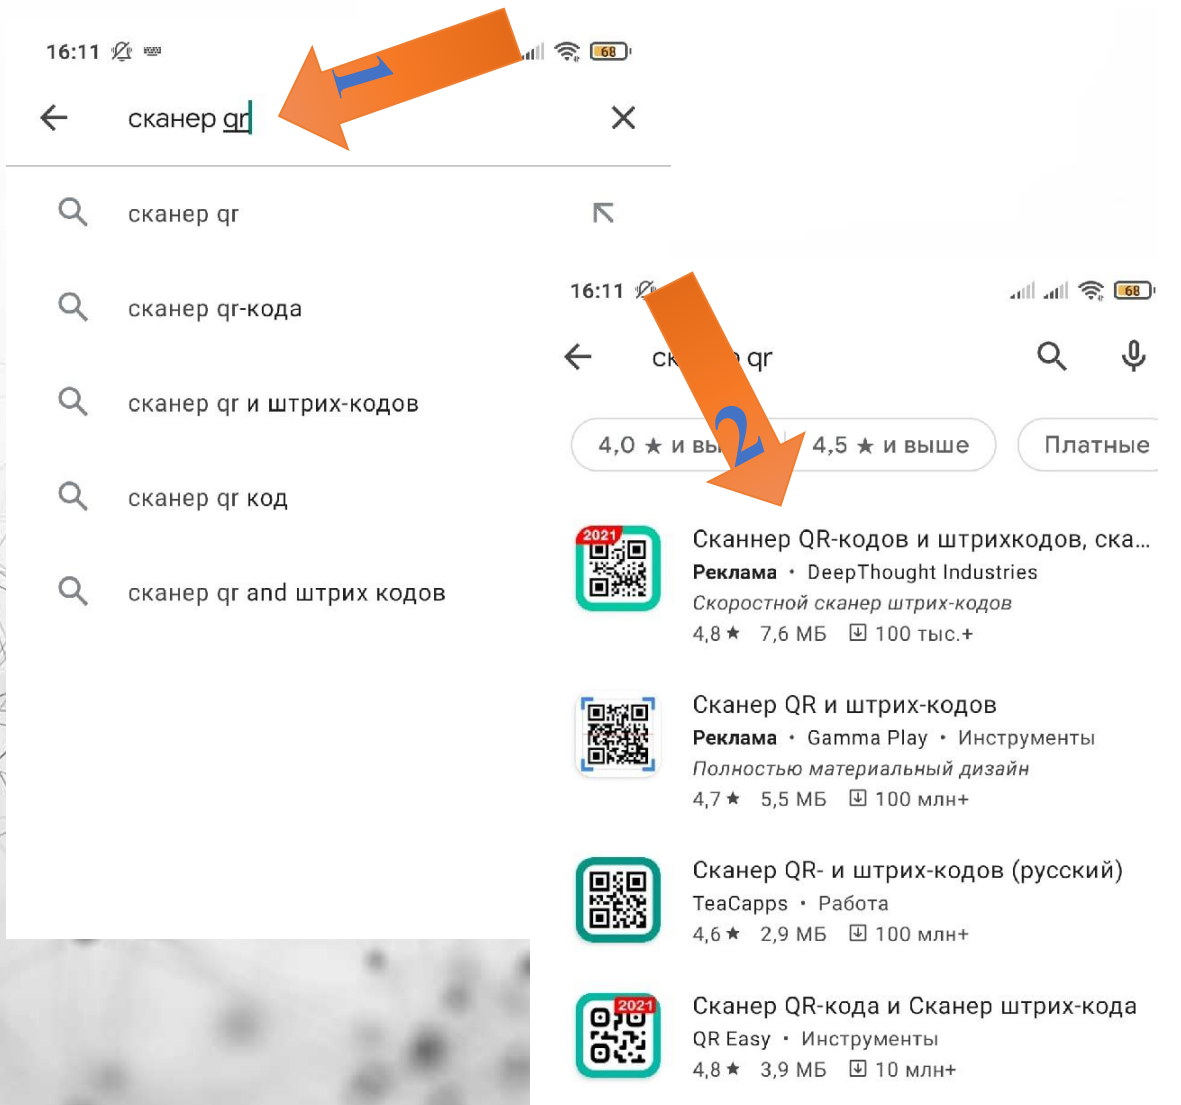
16:11 68

1

сканер qr

сканер qr

сканер qr-кода

сканер qr и штрих-кодов

сканер qr код

сканер qr and штрих кодов

16:11 68

ск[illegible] qr

2

4,0 ★ и вы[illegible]

4,5 ★ и выше

Платные

2021

Сканнер QR-кодов и штрихкодов, ска...
Реклама • DeepThought Industries
Скоростной сканер штрих-кодов
4,8 ★ 7,6 МБ 100 тыс.+

Сканер QR и штрих-кодов
Реклама • Gamma Play • Инструменты
Полностью материальный дизайн
4,7 ★ 5,5 МБ 100 млн+

Сканер QR- и штрих-кодов (русский)
TeaCapps • Работа
4,6 ★ 2,9 МБ 100 млн+

2021

Сканер QR-кода и Сканер штрих-кода
QR Easy • Инструменты
4,8 ★ 3,9 МБ 10 млн+